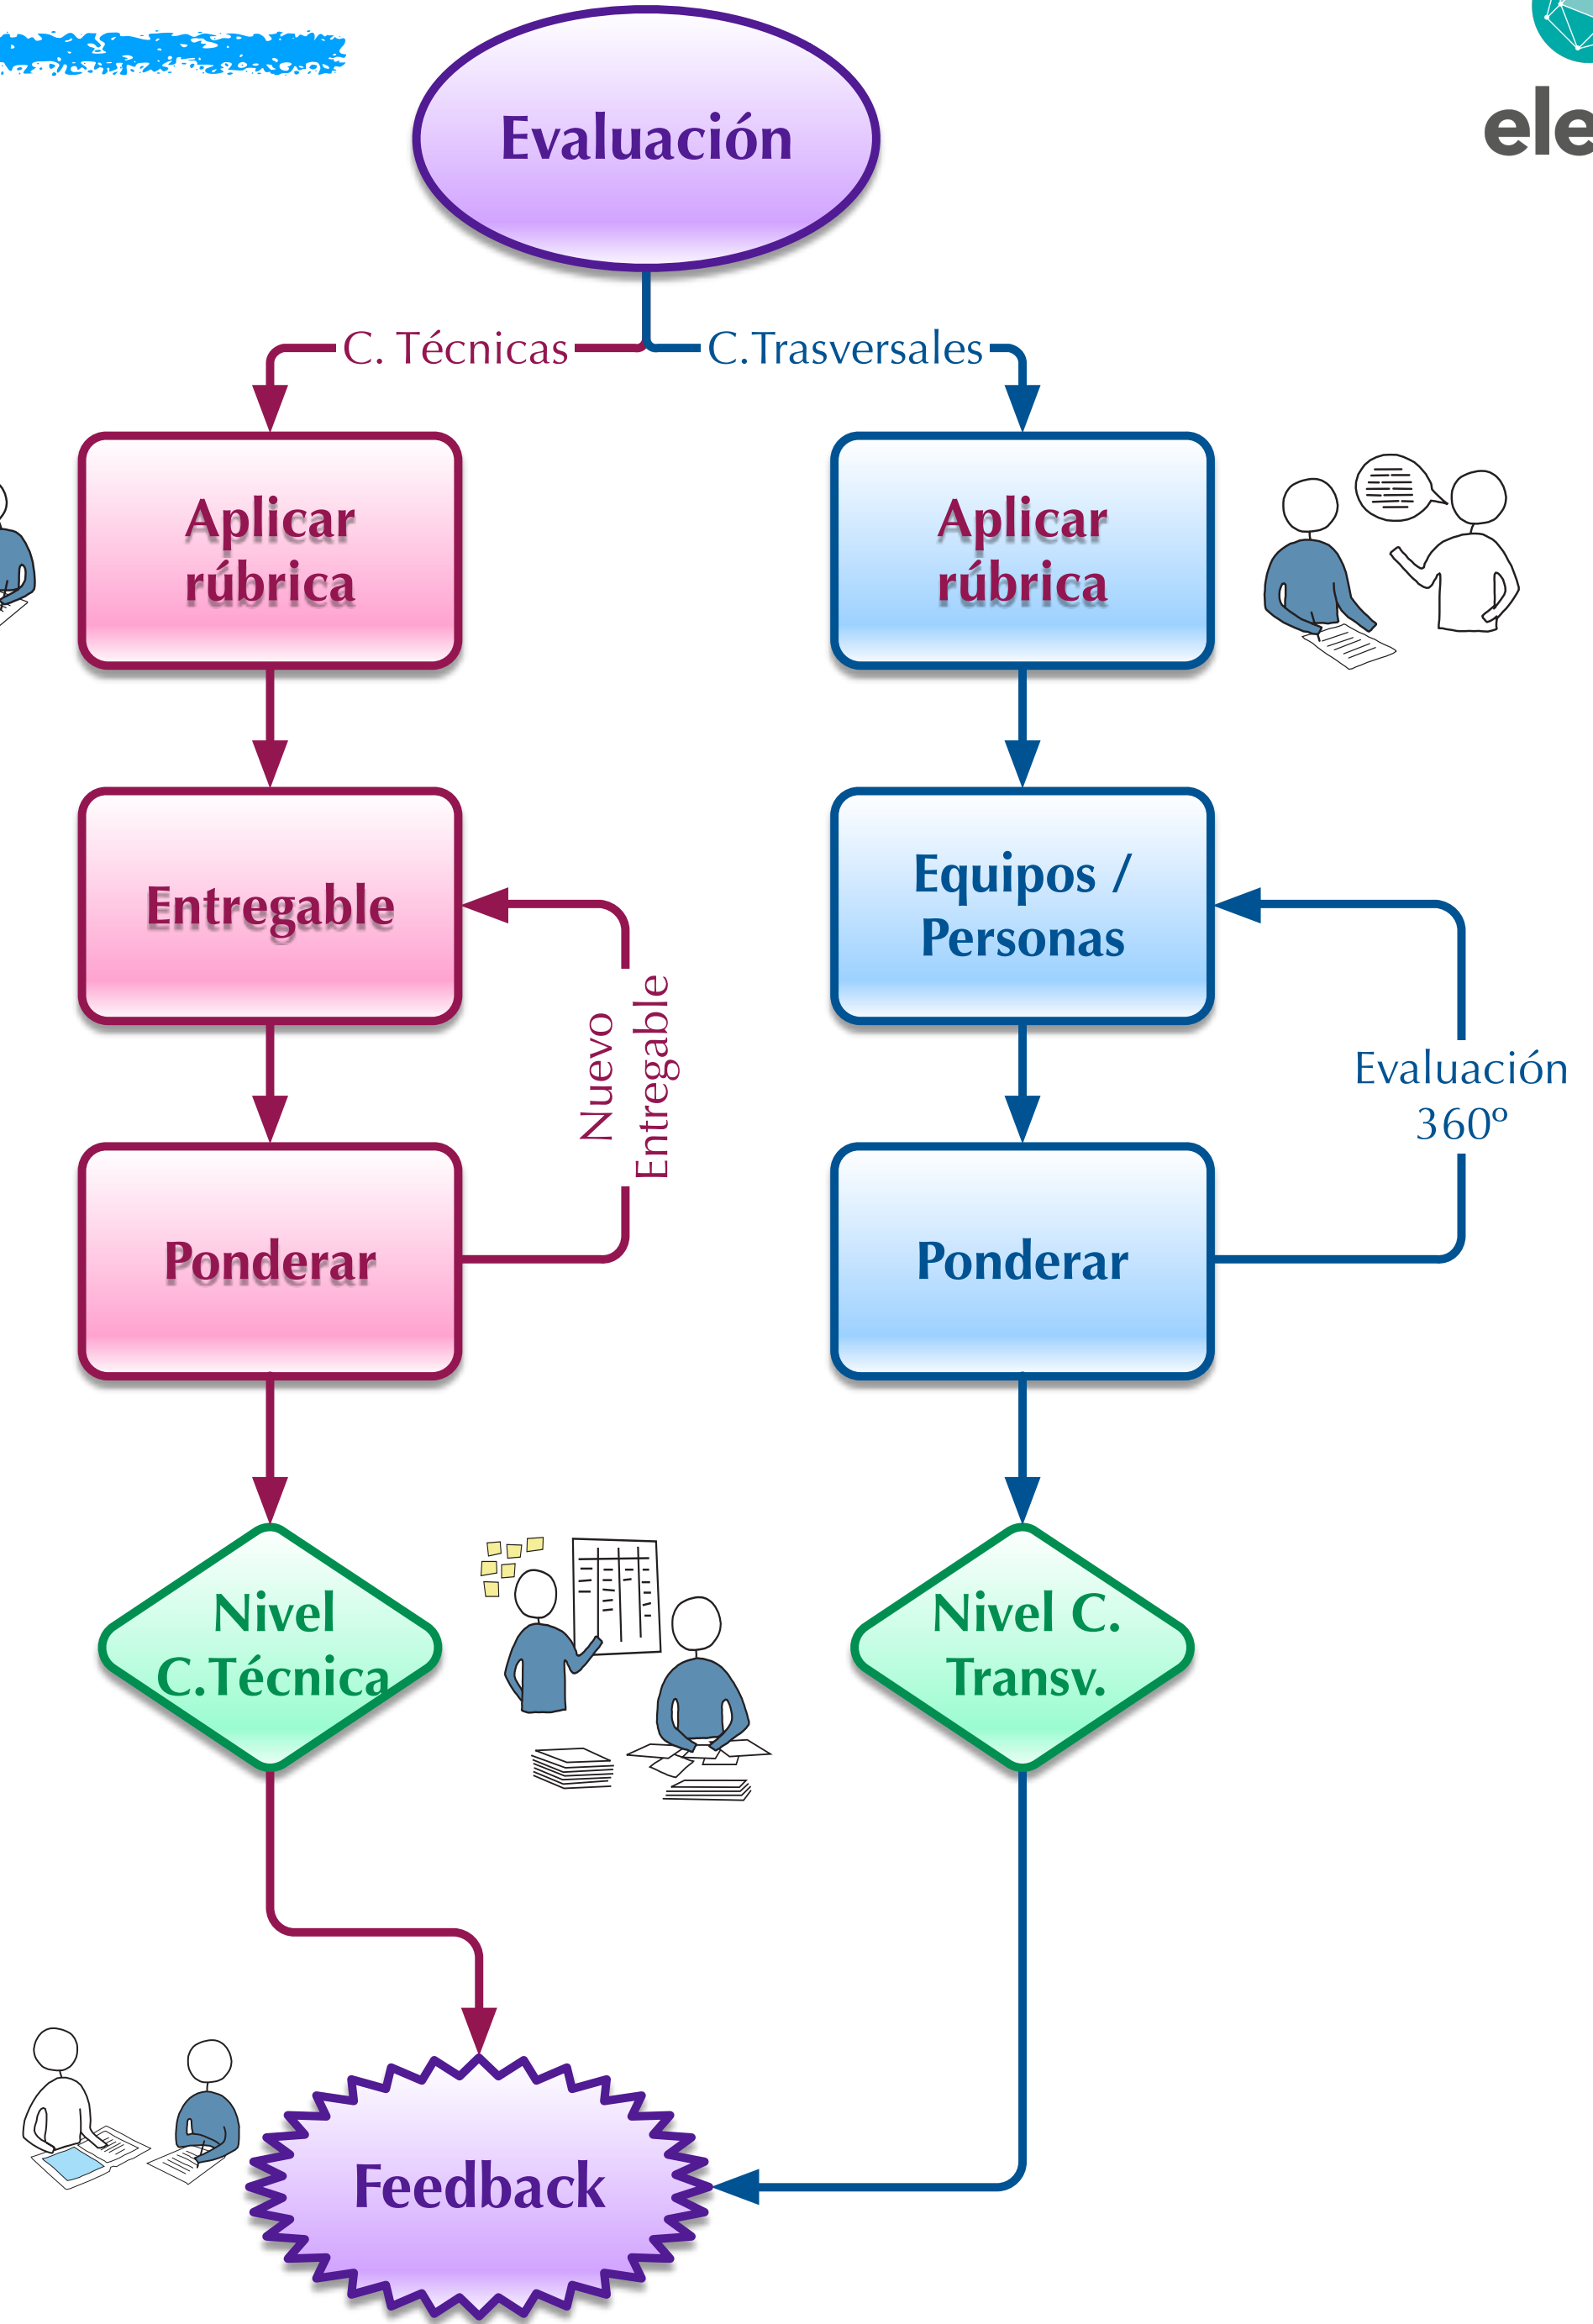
Evaluación

ele

C. Técnicas

C.Trasversales

Aplicar rúbrica

Aplicar rúbrica

Entregable

Equipos / Personas

Nuevo Entregable

Evaluación 360º

Ponderar

Ponderar

Nivel C.Técnica

Nivel C. Transv.

Feedback